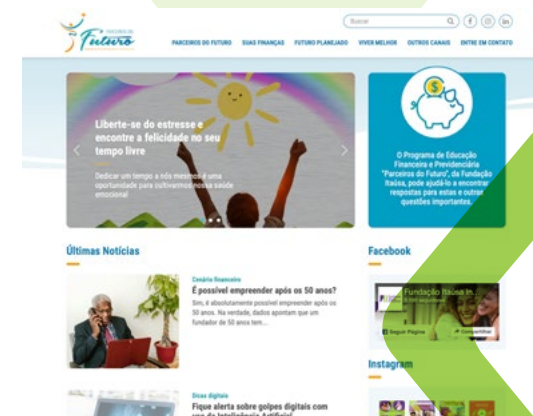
Parceiros do Futuro

Buscar

PARCEIROS DO FUTURO SUAS FINANÇAS FUTURO PLANEJADO VIVER MELHOR OUTROS CANAIS ENTRE EM CONTATO

Liberte-se do estresse e encontre a felicidade no seu tempo livre

Dedicar um tempo a nós mesmos é uma oportunidade para cultivarmos nossa saúde emocional

O Programa de Educação Financeira e Previdenciária "Parceiros do Futuro", da Fundação Itaúsa, pode ajudá-lo a encontrar respostas para estas e outras questões importantes.

Últimas Notícias

Cenário financeiro
É possível empreender após os 50 anos?
Sim, é absolutamente possível empreender após os 50 anos. Na verdade, dados apontam que um fundador de 50 anos tem...

Dicas digitais
Fique alerta sobre golpes digitais com uso da Inteligência Artificial

Facebook

Fundação Itaúsa In...
Seguir Página
Compartilhar

Instagram